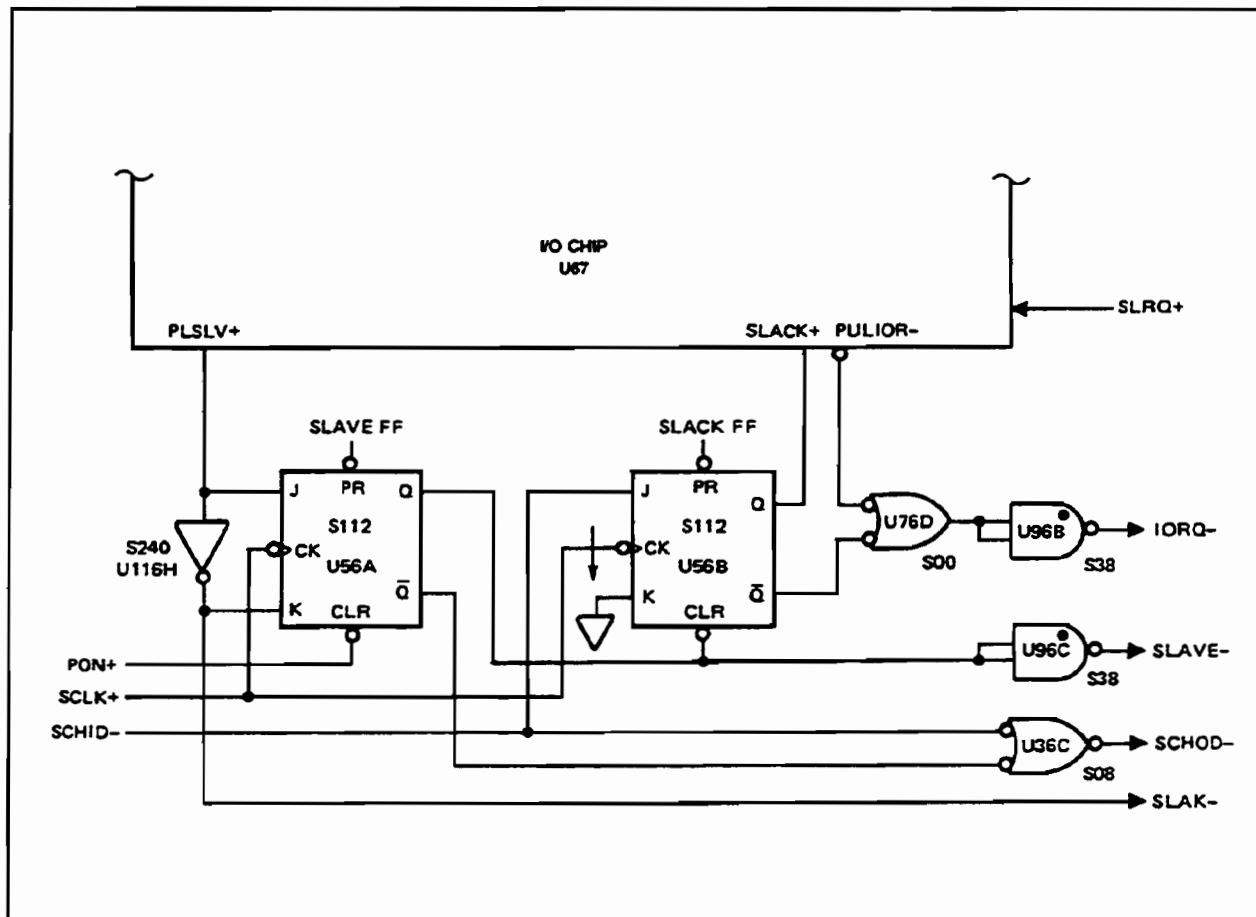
I/O CHIP
U67

SLRQ+

PLSLV+

SLACK+ PULIOR-

SLAVE FF

SLACK FF

J PR Q
S112
CK
U56A
K CLR $\overline{Q}$

J PR Q
S112
CK
U56B
K CLR $\overline{Q}$

S240
U116H

U76D
S00

U96B
S38
IORQ-

U96C
S38
SLAVE-

U36C
S08
SCHOD-

PON+
SCLK+
SCHID-

SLAK-